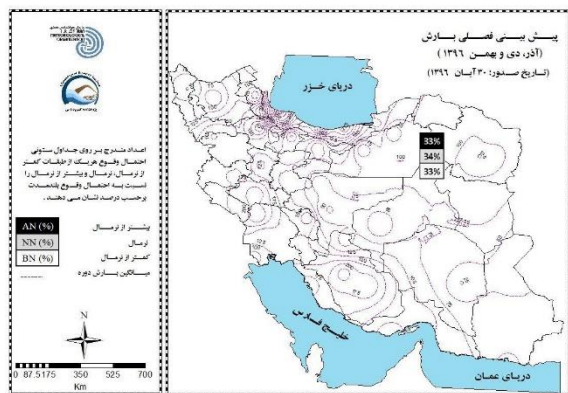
پیش بینی فصلی بارش
(آذر، دی و بهمن ۱۳۹۶)
(تاریخ صدور: ۳۰ آبان ۱۳۹۶)

دریای خزر

33%
34%
33%

خلیج فارس

دریای عمان

اعداد مندرج بر روی جداول ستونی احتمال وقوع هریک از طبقات کمتر از نرمال، نرمال و بیشتر از نرمال را نسبت به احتمال وقوع بلندمدت برحسب درصد نشان می دهند.

| AN (%) | بیشتر از نرمال |
|---|---|
| NN (%) | نرمال |
| BN (%) | کمتر از نرمال |

میانگین بارش دوره

N

0 87.5175 350 525 700
Km